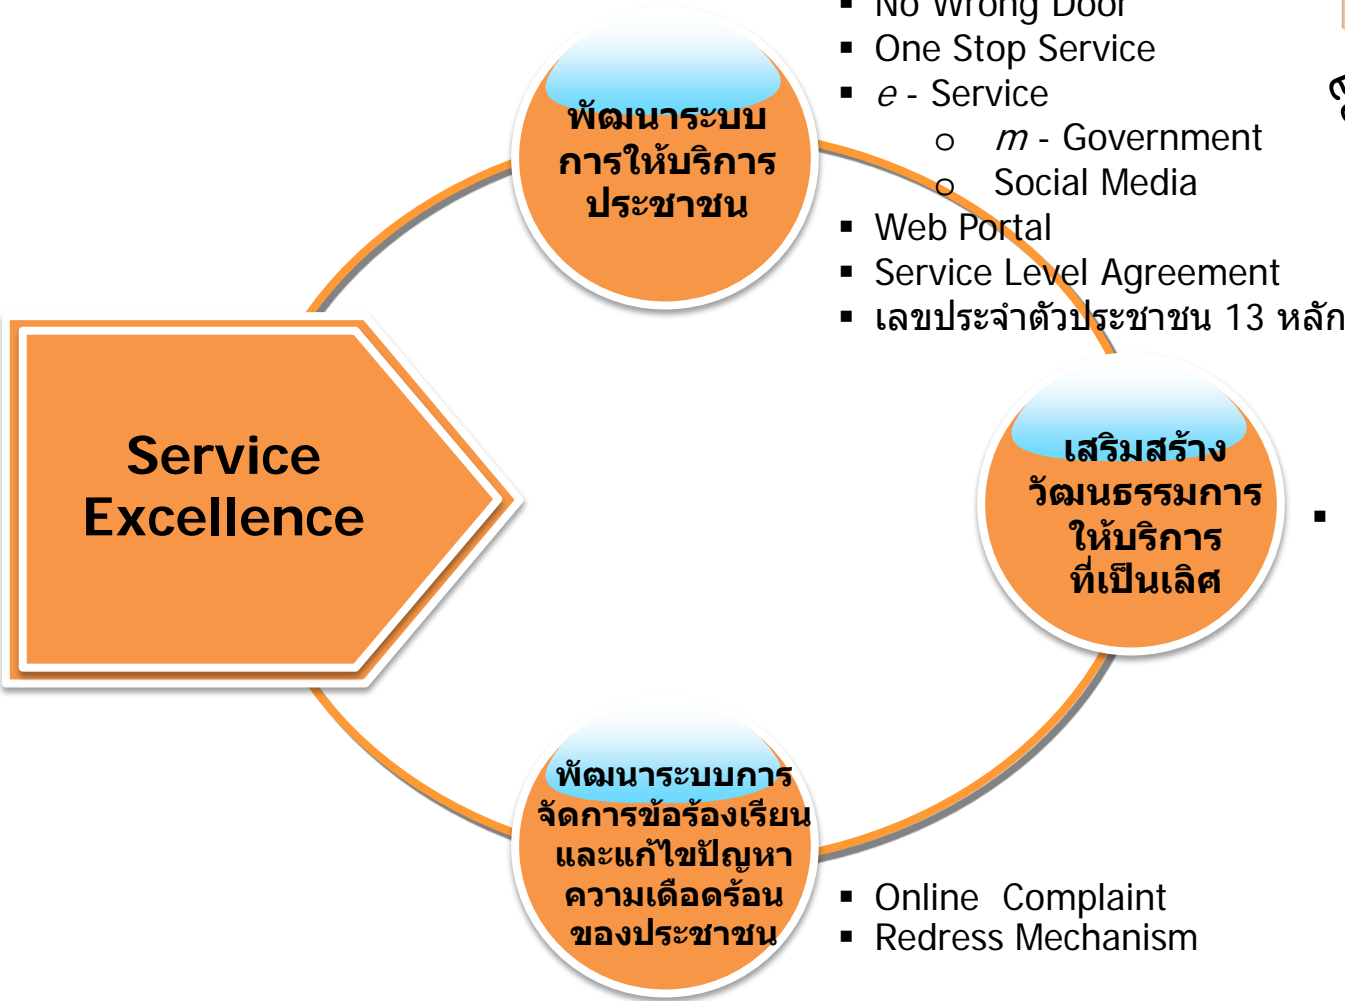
Service Excellence

พัฒนาระบบการให้บริการประชาชน

- No Wrong Door
- One Stop Service
- *e* - Service
  - *m* - Government
  - Social Media
- Web Portal
- Service Level Agreement
- เลขประจำตัวประชาชน 13 หลัก

เสริมสร้างวัฒนธรรมการให้บริการที่เป็นเลิศ

พัฒนาระบบการจัดการข้อร้องเรียนและแก้ไขปัญหาความเดือดร้อนของประชาชน

- Online Complaint
- Redress Mechanism